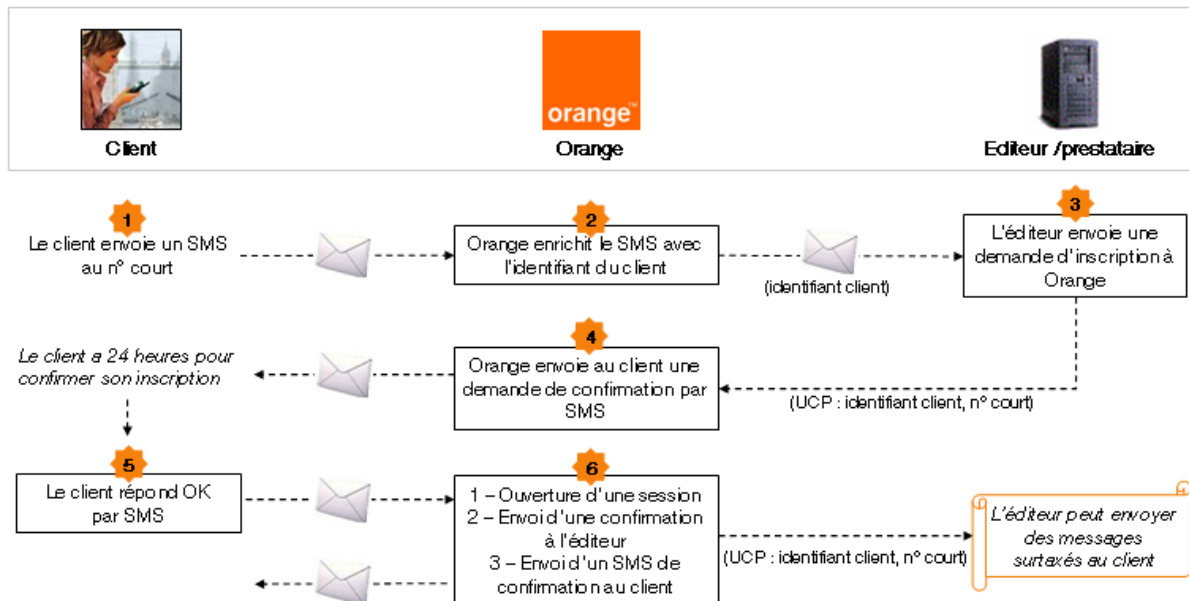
orange™

Client

Orange

Editeur /prestataire

1
Le client envoie un SMS au n° court

2
Orange enrichit le SMS avec l'identifiant du client

(identifiant client)

3
L'éditeur envoie une demande d'inscription à Orange

4
Orange envoie au client une demande de confirmation par SMS

Le client a 24 heures pour confirmer son inscription

(UCP : identifiant client, n° court)

5
Le client répond OK par SMS

6
1 – Ouverture d'une session
2 – Envoi d'une confirmation à l'éditeur
3 – Envoi d'un SMS de confirmation au client

(UCP : identifiant client, n° court)

L'éditeur peut envoyer des messages surtaxés au client